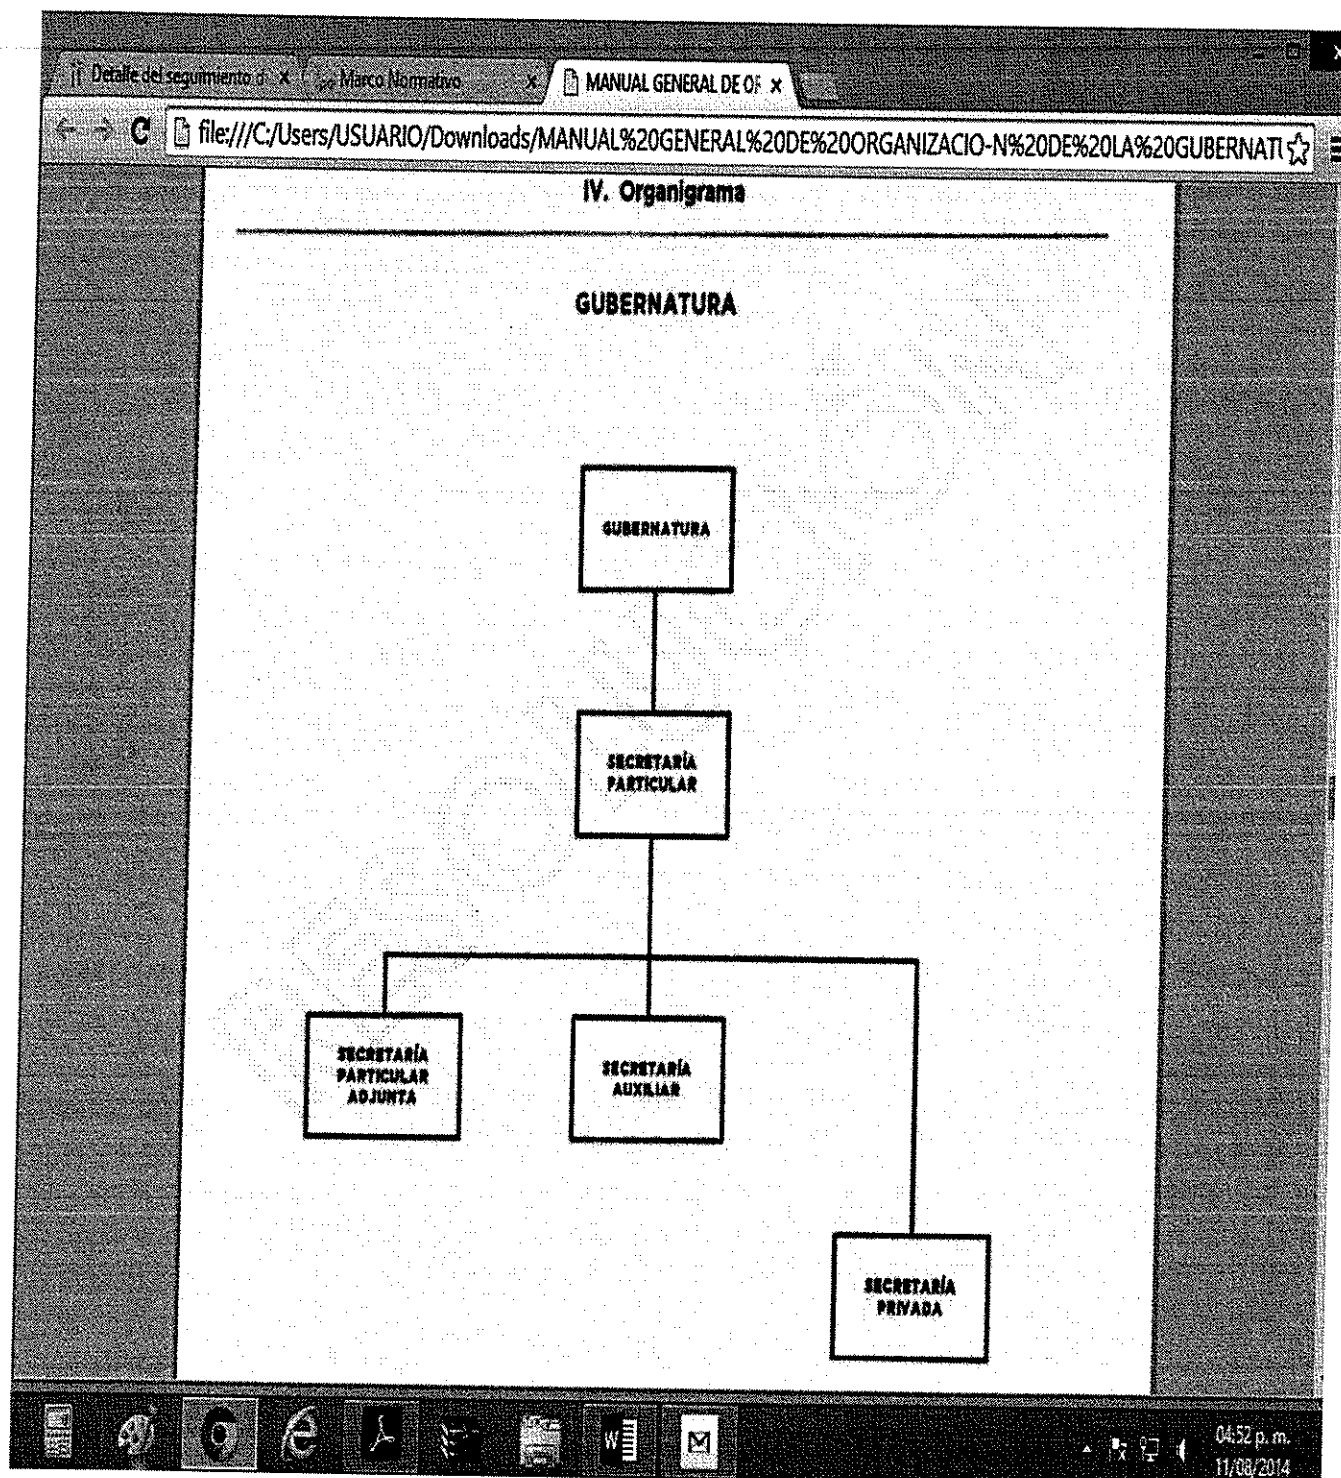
Detalle del seguimiento d ×
Marco Normativo ×
MANUAL GENERAL DE OF ×

file:///C:/Users/USUARIO/Downloads/MANUAL%20GENERAL%20DE%20ORGANIZACIO-N%20DE%20LA%20GUBERNATI

IV. Organigrama

GUBERNATURA

GUBERNATURA

SECRETARÍA PARTICULAR

SECRETARÍA PARTICULAR ADJUNTA

SECRETARÍA AUXILIAR

SECRETARÍA PRIVADA

04:52 p.m.
11/08/2014